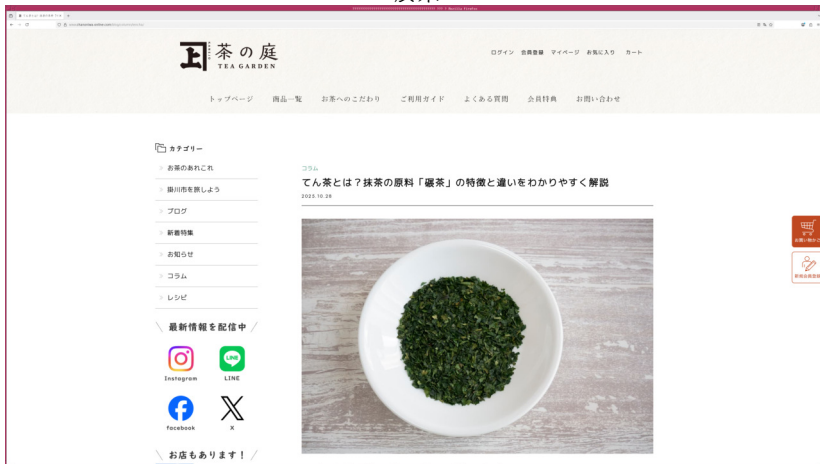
茶の庭
TEA GARDEN

ログイン 会員登録 マイページ お気に入り カート

トップページ 商品一覧 お茶へのこだわり ご利用ガイド よくある質問 会員特典 お問い合わせ

カテゴリー
お茶のあれこれ
掛川市を旅しよう
ブログ
新着特集
お知らせ
コラム
レシピ

最新情報を配信中
Instagram
LINE
facebook
X

お店もあります！

コラム
てん茶とは？抹茶の原料「碾茶」の特徴と違いをわかりやすく解説
2023.10.26

お買い物かご
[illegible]